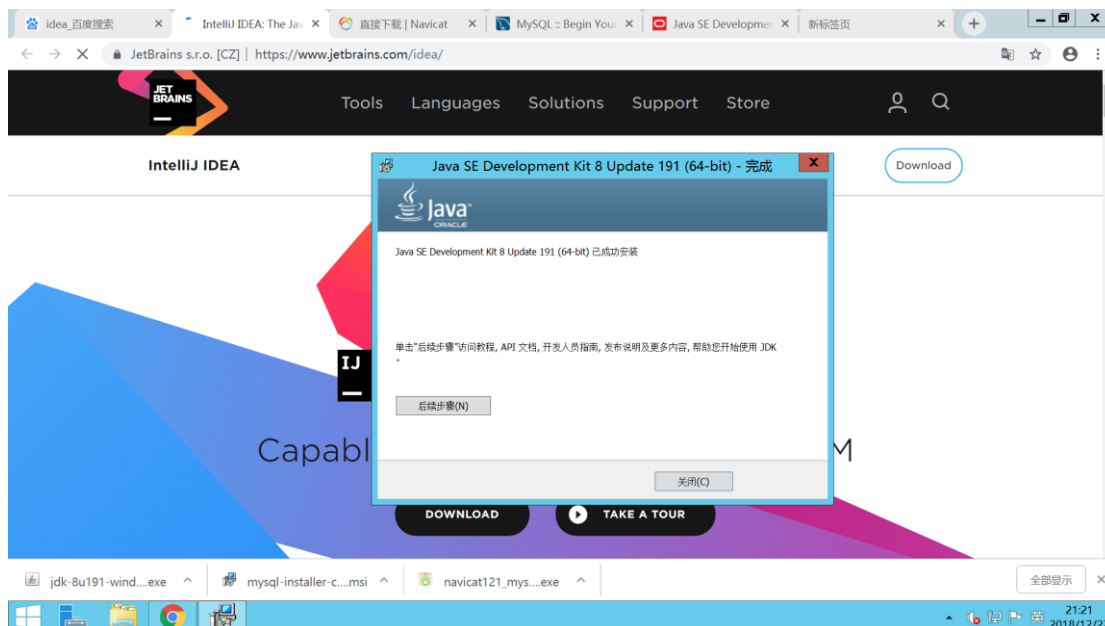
idea_百度搜索 ×
IntelliJ IDEA: The Jav ×
直接下载 | Navicat ×
MySQL :: Begin Your ×
Java SE Developmer ×
新标签页 ×
+

JetBrains s.r.o. [CZ] | https://www.jetbrains.com/idea/

JET BRAINS
Tools Languages Solutions Support Store

IntelliJ IDEA
Download

Java SE Development Kit 8 Update 191 (64-bit) - 完成
Java ORACLE

Java SE Development Kit 8 Update 191 (64-bit) 已成功安装

单击"后续步骤"访问教程, API 文档, 开发人员指南, 发布说明及更多内容, 帮助您开始使用 JDK 。

后续步骤(N)

关闭(C)

IJ
Capabl M

DOWNLOAD
TAKE A TOUR

jdk-8u191-wind....exe
mysql-installer-c....msi
navicat121_mys....exe
全部显示

英
21:21
2018/12/2